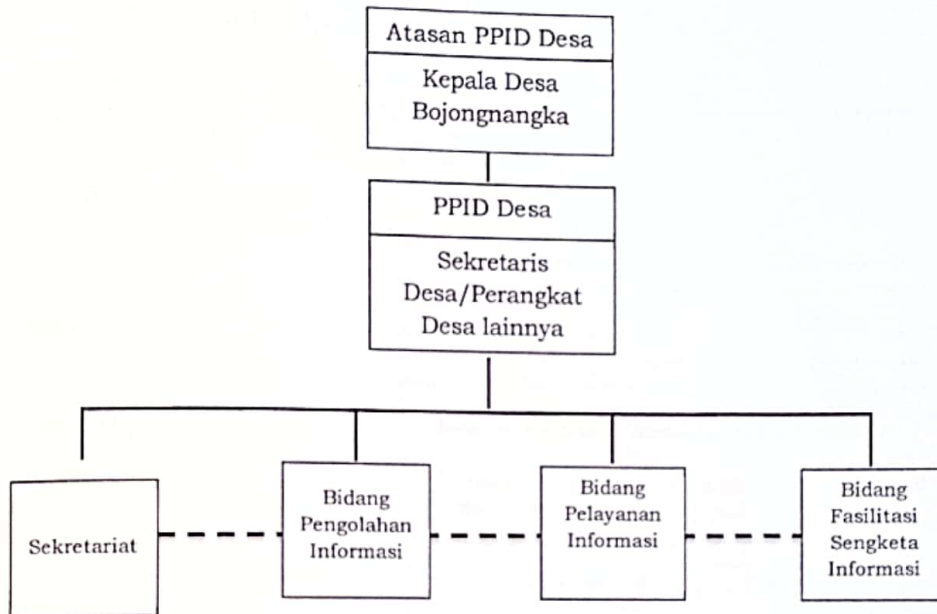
Atasan PPID Desa

Kepala Desa Bojongnangka

PPID Desa

Sekretaris Desa/Perangkat Desa lainnya

Sekretariat

Bidang Pengolahan Informasi

Bidang Pelayanan Informasi

Bidang Fasilitasi Sengketa Informasi